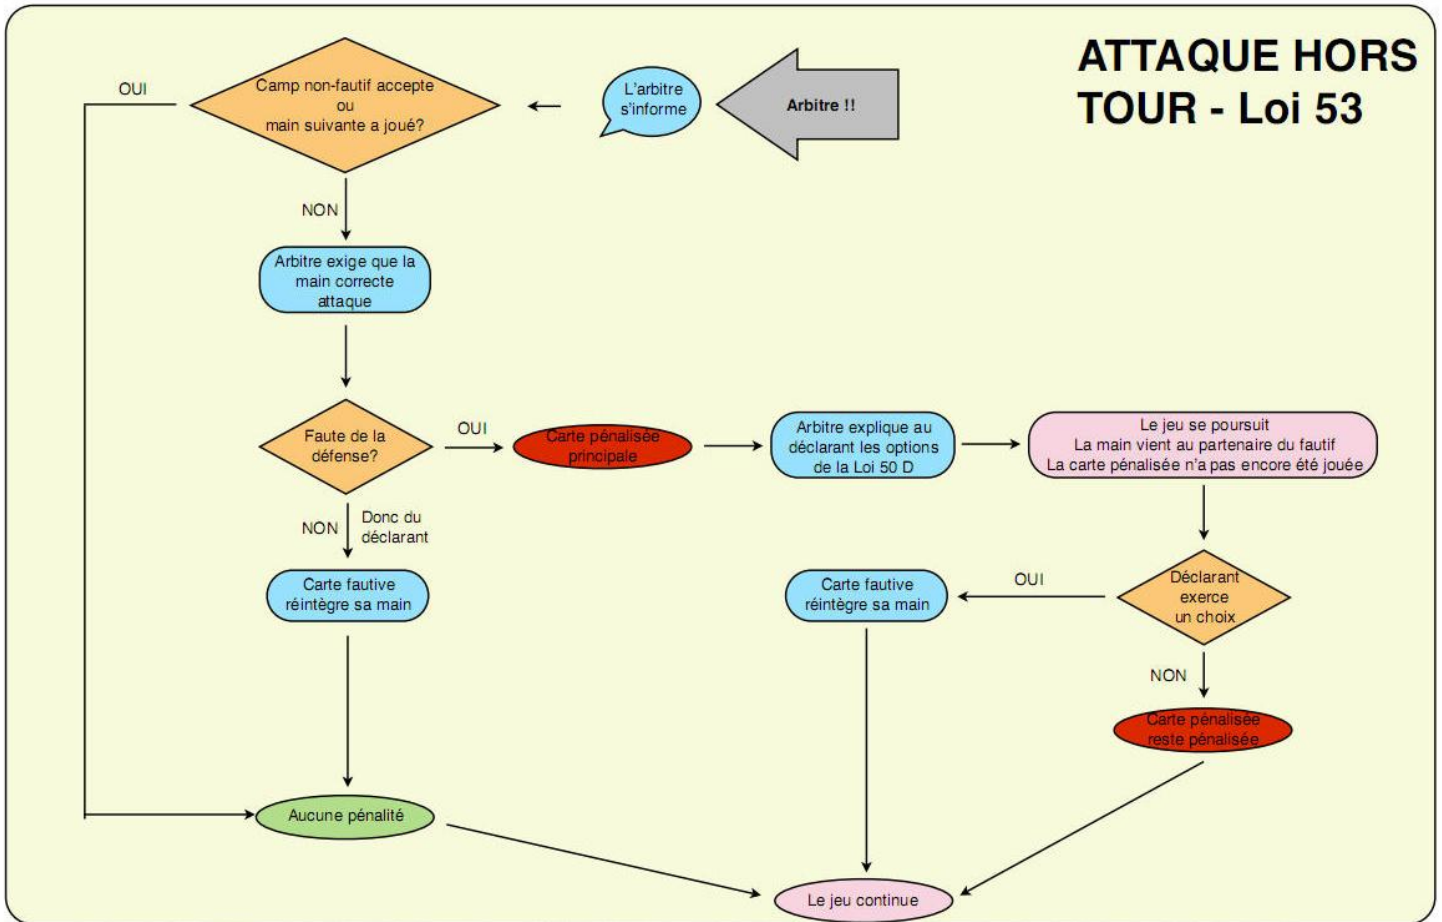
ATTAQUE HORS TOUR - Loi 53

Arbitre !!

L'arbitre s'informe

Camp non-fautif accepte ou main suivante a joué?

OUI

NON

Arbitre exige que la main correcte attaque

Faute de la défense?

OUI

Carte pénalisée principale

Arbitre explique au déclarant les options de la Loi 50 D

Le jeu se poursuit
La main vient au partenaire du fautif
La carte pénalisée n'a pas encore été jouée

NON

Donc du déclarant

Carte fautive réintègre sa main

Déclarant exerce un choix

OUI

Carte fautive réintègre sa main

NON

Carte pénalisée reste pénalisée

Aucune pénalité

Le jeu continue